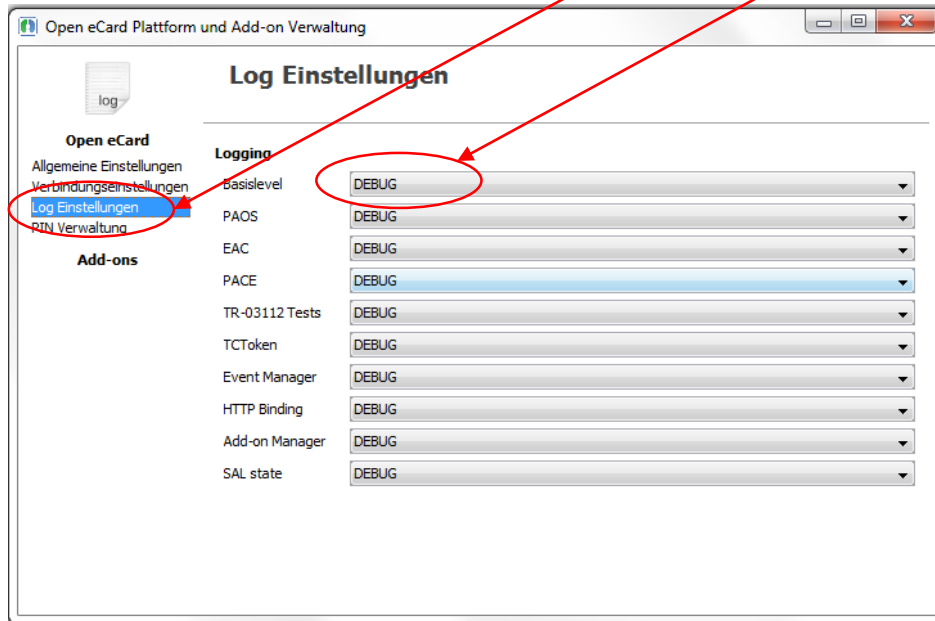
Open eCard Plattform und Add-on Verwaltung

log

Open eCard
Allgemeine Einstellungen
Verbindungseinstellungen
Log Einstellungen
PIN Verwaltung

Add-ons

Log Einstellungen

Logging

| | |
|---|---|
| Basislevel | DEBUG |
| PAOS | DEBUG |
| EAC | DEBUG |
| PACE | DEBUG |
| TR-03112 Tests | DEBUG |
| TCToken | DEBUG |
| Event Manager | DEBUG |
| HTTP Binding | DEBUG |
| Add-on Manager | DEBUG |
| SAL state | DEBUG |